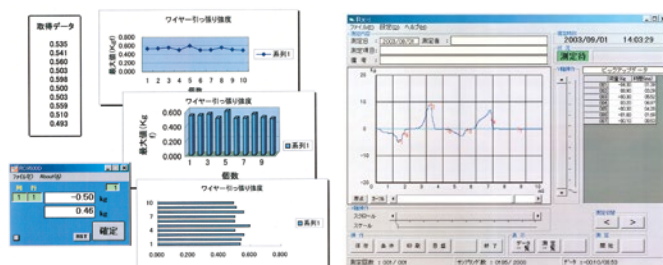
取得データ
0.535
0.541
0.560
0.503
0.598
0.500
0.503
0.559
0.510
0.493

ワイヤー引っ張り強度
0.800
0.600
0.400
0.200
0.000
最大値(Kgf)
1 2 3 4 5 6 7 8 9 10
個数
系列1

ワイヤー引っ張り強度
0.600
0.400
0.200
0.000
最大値(Kgf)
1 3 5 7 9
個数
系列1

ワイヤー引っ張り強度
10
7
4
1
0.000 0.200 0.400 0.600 0.800
系列1

ファイル(F) About(A)
-0.50 kg
0.46 kg
確定

ファイル(F) 設定(S) ヘルプ(H)
測定日 2003/09/01 測定者
測定項目
備考
2003/09/01 14:03:29
測定待
測定中
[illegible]
スクロール
スケール
保存 条件 印刷 登録 終了
測定回数 : 001/001
データ 0010/0659